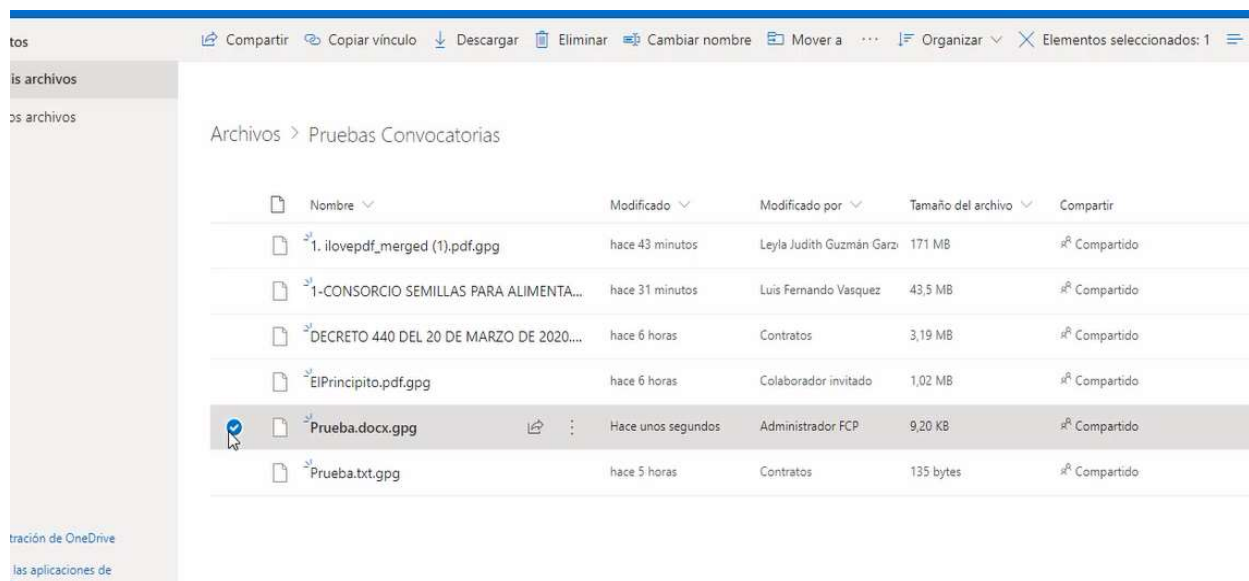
tos
is archivos
os archivos

Compartir Copiar vínculo Descargar Eliminar Cambiar nombre Mover a ··· Organizar Elementos seleccionados: 1

Archivos > Pruebas Convocatorias

| Nombre | Modificado | Modificado por | Tamaño del archivo | Compartir |
|---|---|---|---|---|
| 1. ilovepdf_merged (1).pdf.gpg | hace 43 minutos | Leyla Judith Guzmán Garz | 171 MB | Compartido |
| 1-CONSORCIO SEMILLAS PARA ALIMENTA... | hace 31 minutos | Luis Fernando Vasquez | 43,5 MB | Compartido |
| DECRETO 440 DEL 20 DE MARZO DE 2020.... | hace 6 horas | Contratos | 3,19 MB | Compartido |
| ElPrincipito.pdf.gpg | hace 6 horas | Colaborador invitado | 1,02 MB | Compartido |
| Prueba.docx.gpg | Hace unos segundos | Administrador FCP | 9,20 KB | Compartido |
| Prueba.txt.gpg | hace 5 horas | Contratos | 135 bytes | Compartido |

tración de OneDrive
las aplicaciones de